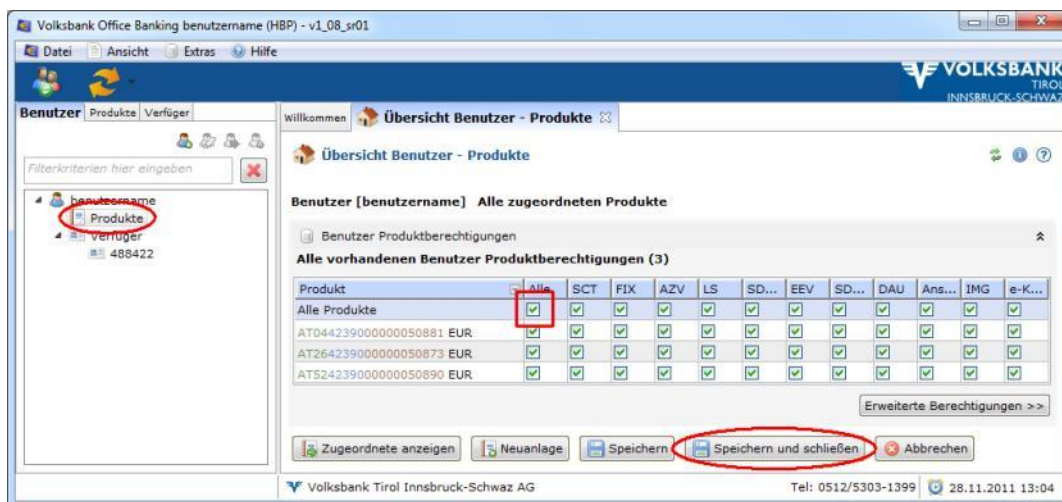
Volksbank Office Banking benutzername (HBP) - v1_08_sr01

Datei Ansicht Extras Hilfe

VOLKSBANK TIROL INNSBRUCK-SCHWAZ

Benutzer Produkte Verfüger

Filterkriterien hier eingeben

benutzername
Produkte
Verfüger
488422

Willkommen Übersicht Benutzer - Produkte

Übersicht Benutzer - Produkte

Benutzer [benutzername] Alle zugeordneten Produkte

Benutzer Produktberechtigungen

Alle vorhandenen Benutzer Produktberechtigungen (3)

| Produkt | Alle | SCT | FIX | AZV | LS | SD... | EEV | SD... | DAU | Ans... | IMG | e-K... |
|---|---|---|---|---|---|---|---|---|---|---|---|---|
| Alle Produkte | ☑ | ☑ | ☑ | ☑ | ☑ | ☑ | ☑ | ☑ | ☑ | ☑ | ☑ | ☑ |
| AT044239000000050881 EUR | ☑ | ☑ | ☑ | ☑ | ☑ | ☑ | ☑ | ☑ | ☑ | ☑ | ☑ | ☑ |
| AT264239000000050873 EUR | ☑ | ☑ | ☑ | ☑ | ☑ | ☑ | ☑ | ☑ | ☑ | ☑ | ☑ | ☑ |
| AT524239000000050890 EUR | ☑ | ☑ | ☑ | ☑ | ☑ | ☑ | ☑ | ☑ | ☑ | ☑ | ☑ | ☑ |

Erweiterte Berechtigungen >>

Zugeordnete anzeigen Neuanlage Speichern Speichern und schließen Abbrechen

Volksbank Tirol Innsbruck-Schwaz AG Tel: 0512/5303-1399 28.11.2011 13:04